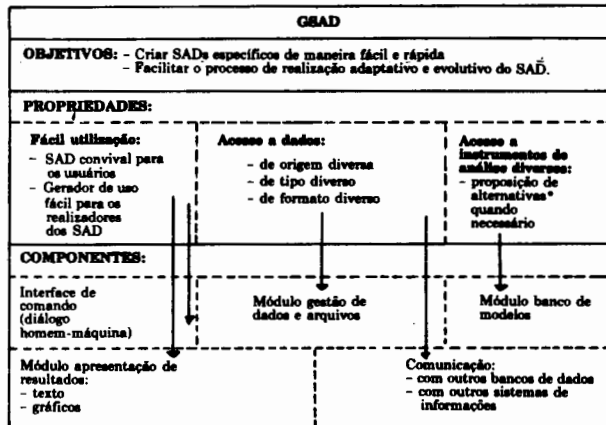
GSAD

OBJETIVOS: - Criar SADs específicos de maneira fácil e rápida
- Facilitar o processo de realização adaptativo e evolutivo do SAD.

PROPRIEDADES:

Fácil utilização:
- SAD convival para os usuários
- Gerador de uso fácil para os realizadores dos SAD

Acesso a dados:
- de origem diversa
- de tipo diverso
- de formato diverso

Acesso a instrumentos de análise diversos:
- proposição de alternativas* quando necessário

COMPONENTES:

Interface de comando (diálogo homem-máquina)

Módulo gestão de dados e arquivos

Módulo banco de modelos

Módulo apresentação de resultados:
- texto
- gráficos

Comunicação:
- com outros bancos de dados
- com outros sistemas de informações